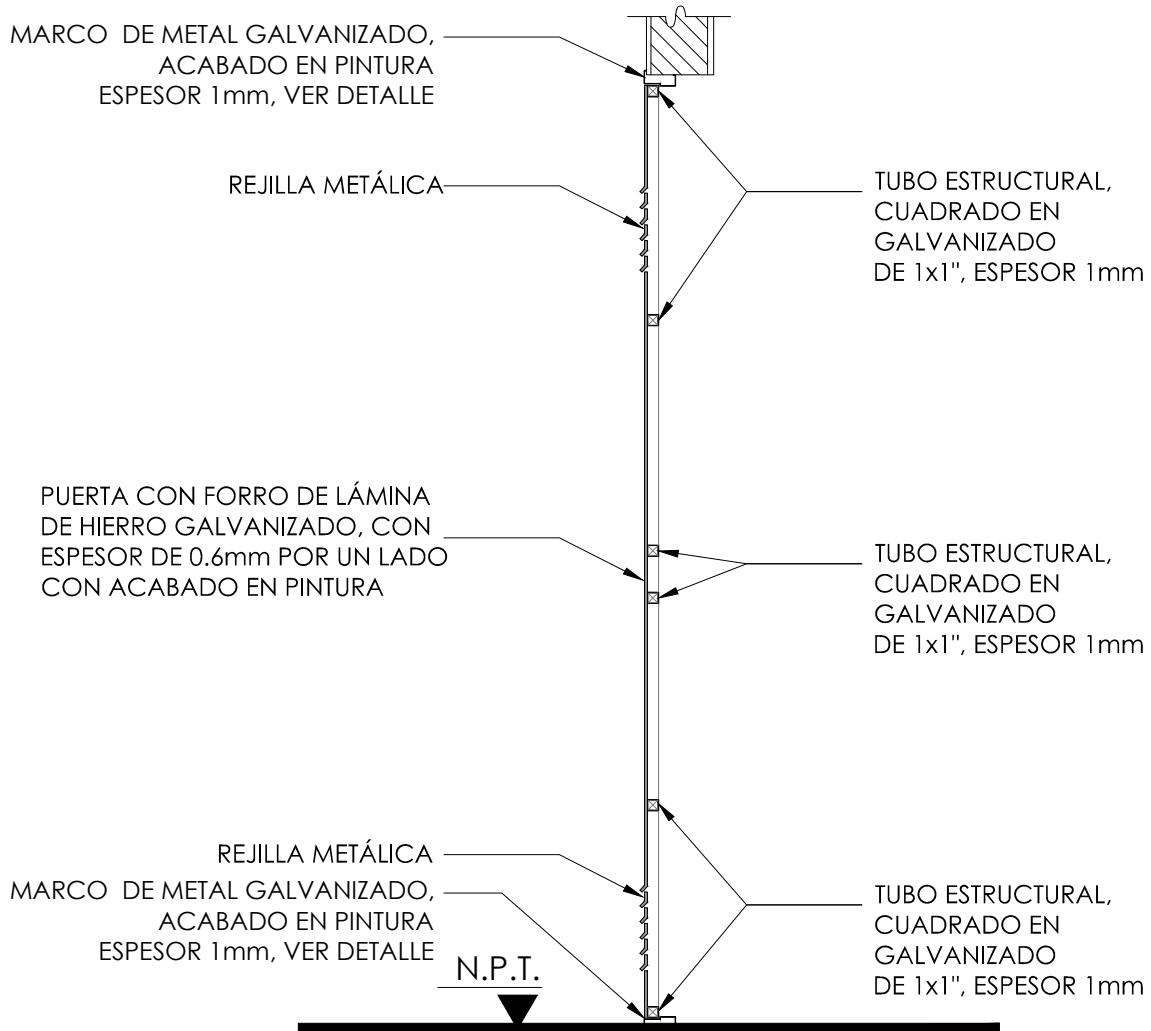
MARCO DE METAL GALVANIZADO, ACABADO EN PINTURA ESPESOR 1mm, VER DETALLE

REJILLA METÁLICA

TUBO ESTRUCTURAL, CUADRADO EN GALVANIZADO DE 1x1", ESPESOR 1mm

PUERTA CON FORRO DE LÁMINA DE HIERRO GALVANIZADO, CON ESPESOR DE 0.6mm POR UN LADO CON ACABADO EN PINTURA

TUBO ESTRUCTURAL, CUADRADO EN GALVANIZADO DE 1x1", ESPESOR 1mm

REJILLA METÁLICA

MARCO DE METAL GALVANIZADO, ACABADO EN PINTURA ESPESOR 1mm, VER DETALLE

N.P.T.

TUBO ESTRUCTURAL, CUADRADO EN GALVANIZADO DE 1x1", ESPESOR 1mm